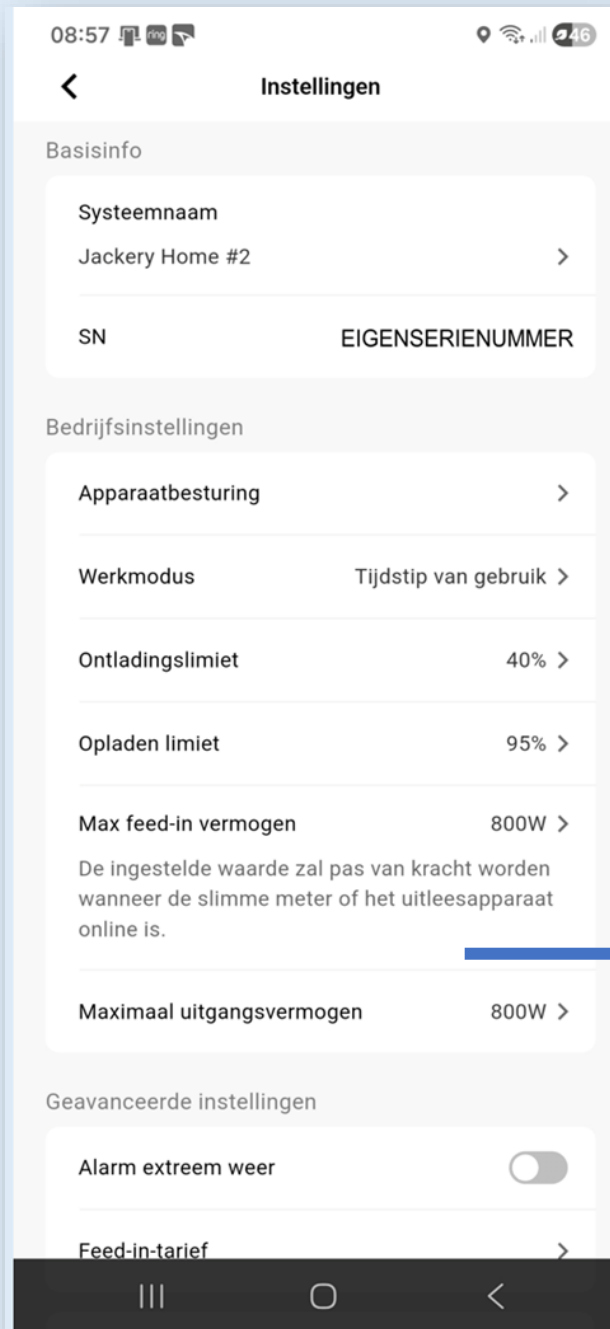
08:57 ring 46

Instellingen

Basisinfo

Systeemnaam
Jackery Home #2

SN EIGENSERIENUMMER

Bedrijfsinstellingen

Apparaatbesturing

Werkmodus Tijdstip van gebruik

Ontladingslimiet 40%

Opladen limiet 95%

Max feed-in vermogen 800W

De ingestelde waarde zal pas van kracht worden wanneer de slimme meter of het uitleesapparaat online is.

Maximaal uitgangsvermogen 800W

Geavanceerde instellingen

Alarm extreem weer

Feed-in-tarief